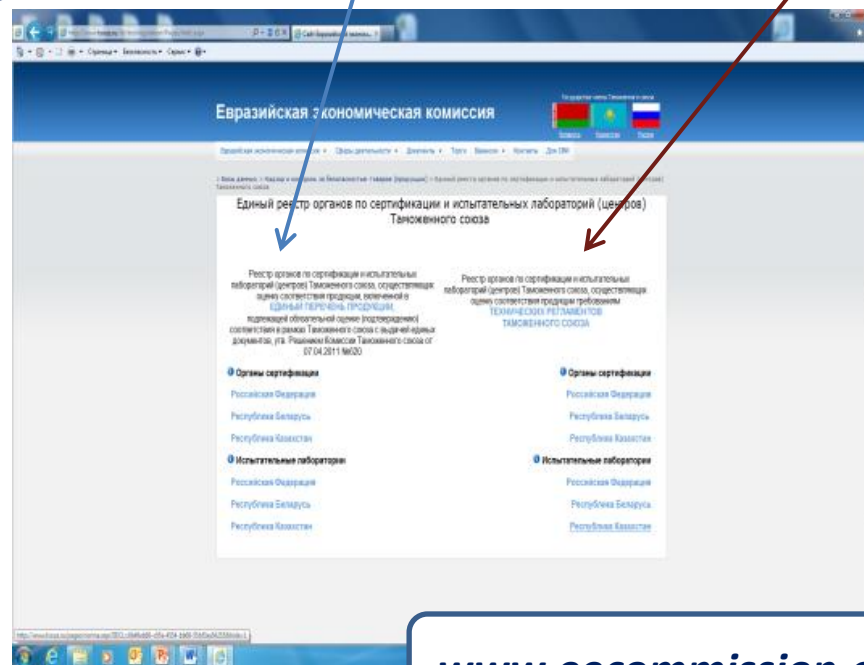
Евразийская экономическая комиссия

Беларусь Казахстан Россия

Единый реестр органов по сертификации и испытательных лабораторий (центров) Таможенного союза

Реестр органов по сертификации и испытательных лабораторий (центров) Таможенного союза, осуществляющих оценку соответствия продукции, включенной в ЕДИНЫЙ ПЕРЕЧЕНЬ ПРОДУКЦИИ, подлежащей обязательной оценке (подтверждению) соответствия в рамках Таможенного союза с выдачей единых документов, утв. Решением Комиссии Таможенного союза от 07.04.2011 №620

Реестр органов по сертификации и испытательных лабораторий (центров) Таможенного союза, осуществляющих оценку соответствия продукции требованиям ТЕХНИЧЕСКИХ РЕГЛАМЕНТОВ ТАМОЖЕННОГО СОЮЗА

Органы сертификации
Российская Федерация
Республика Беларусь
Республика Казахстан

Испытательные лаборатории
Российская Федерация
Республика Беларусь
Республика Казахстан

Органы сертификации
Российская Федерация
Республика Беларусь
Республика Казахстан

Испытательные лаборатории
Российская Федерация
Республика Беларусь
Республика Казахстан

www.eecommission.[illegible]